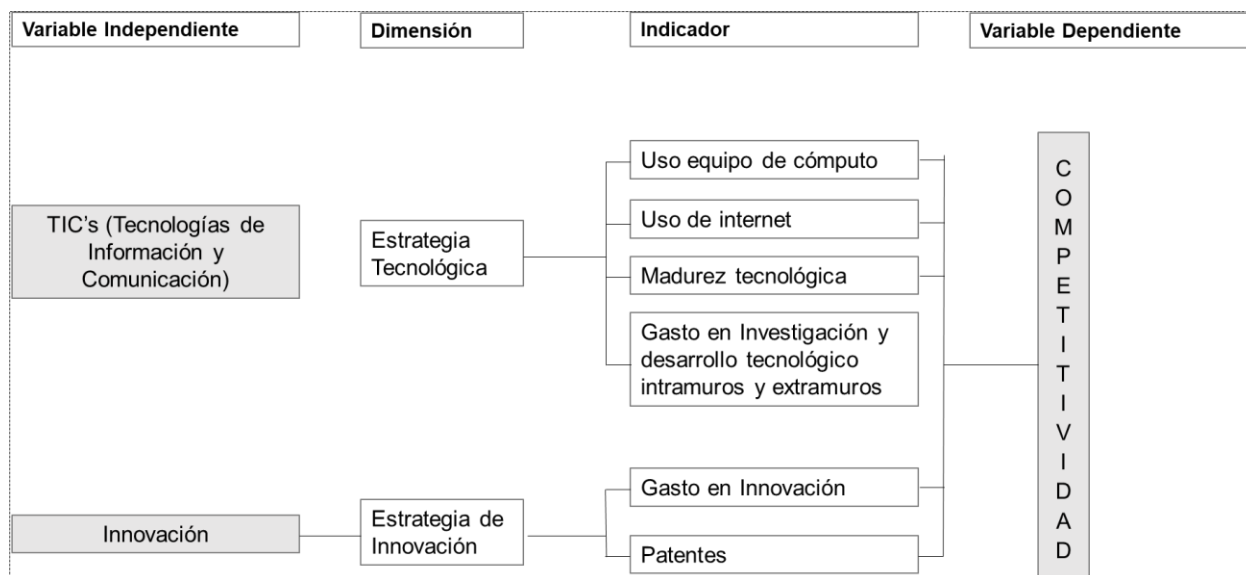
Variable Independiente

Dimensión

Indicador

Variable Dependiente

TIC's (Tecnologías de Información y Comunicación)

Estrategia Tecnológica

Uso equipo de cómputo

Uso de internet

Madurez tecnológica

Gasto en Investigación y desarrollo tecnológico intramuros y extramuros

COMPETITIVIDAD

Innovación

Estrategia de Innovación

Gasto en Innovación

Patentes